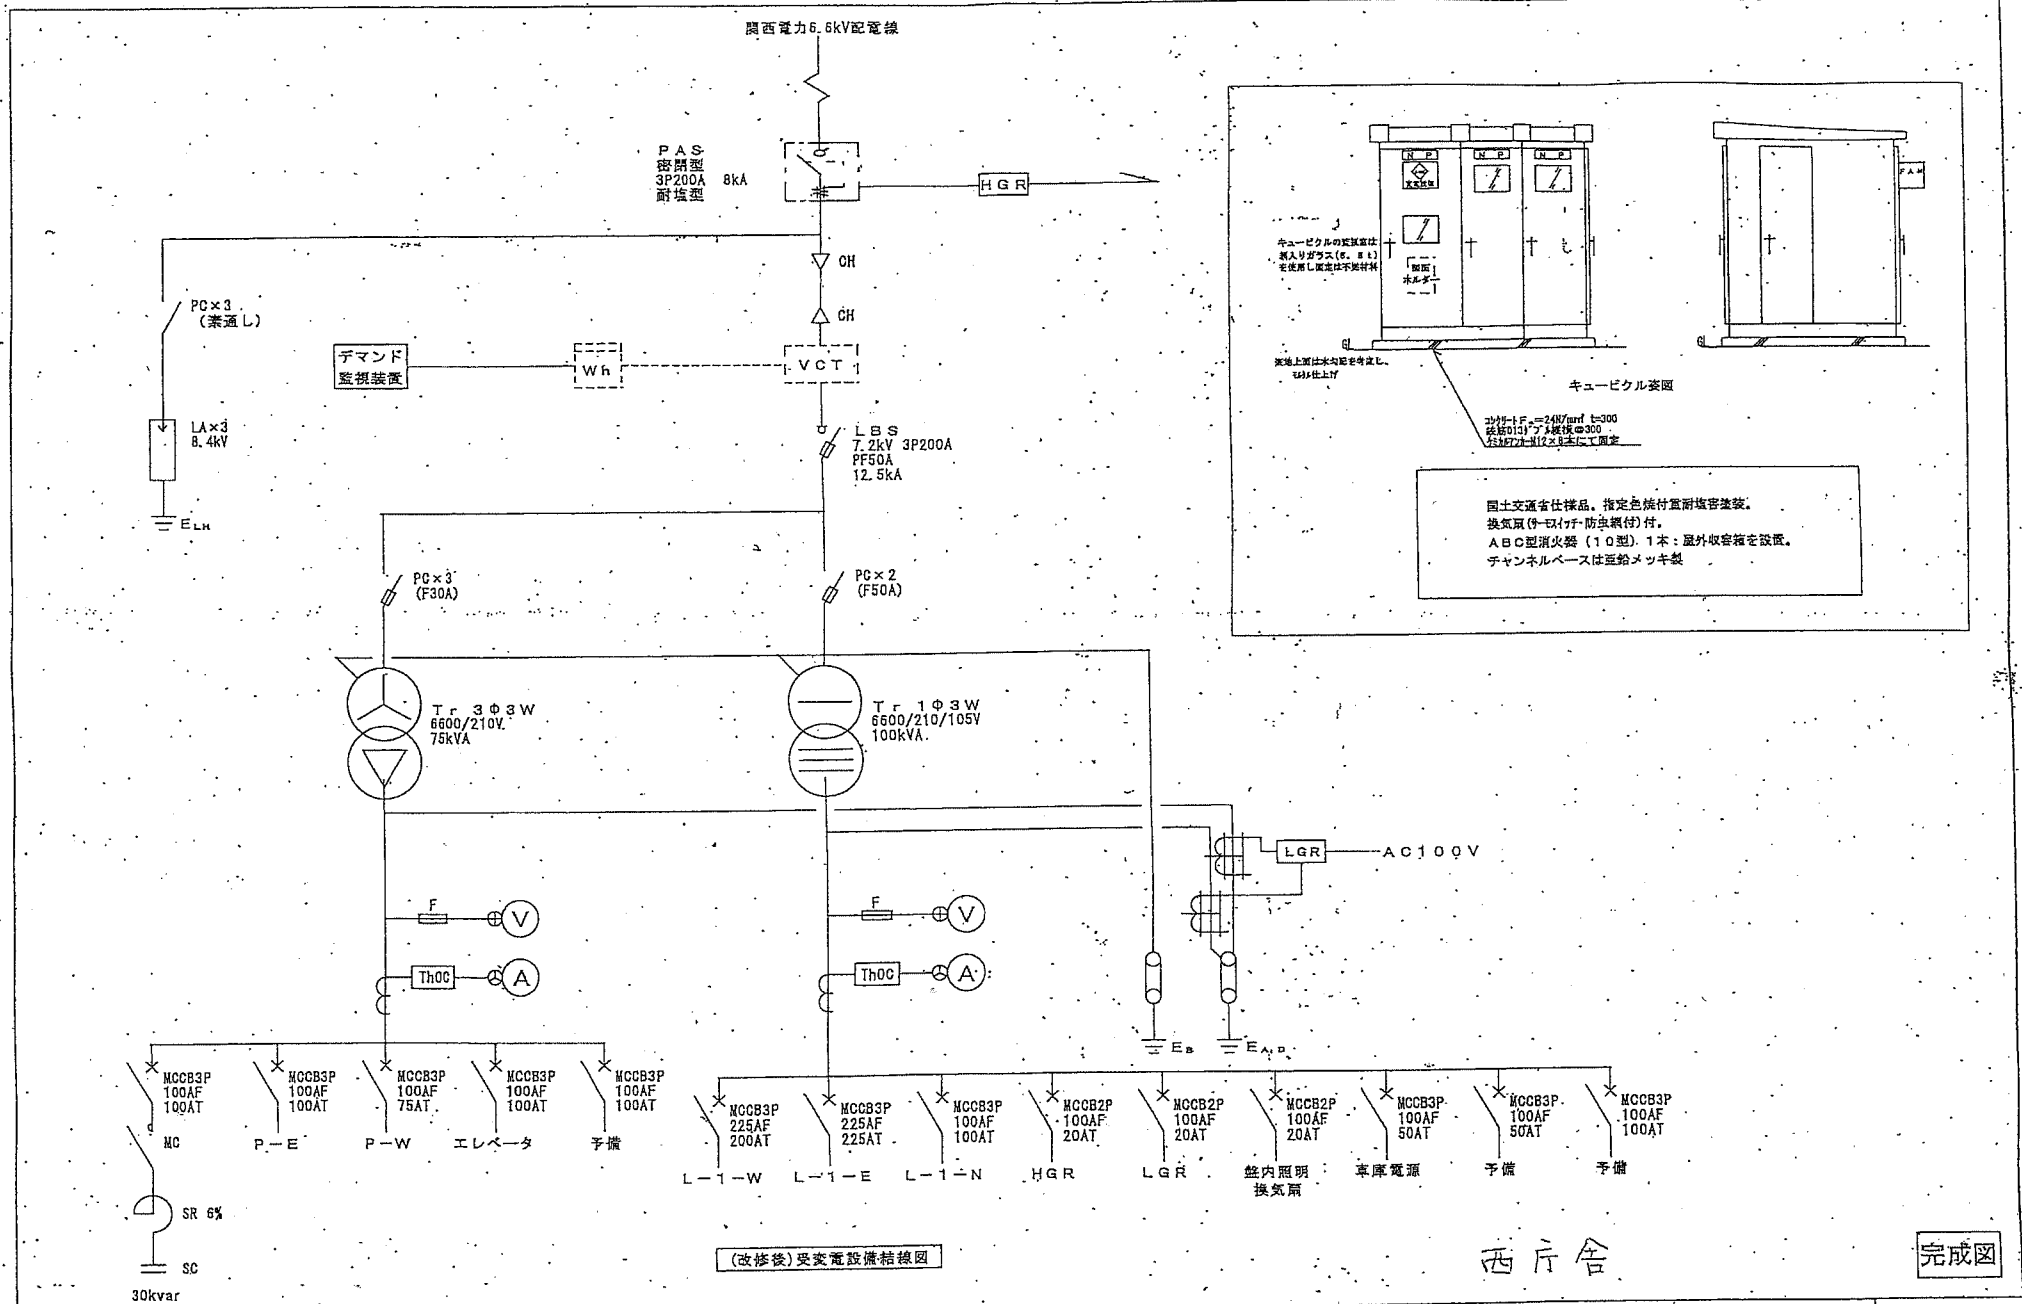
関西電力6.6kV配電線

PAS
密閉型
3P200A 8kA
耐塩型

HGR

PC×3
(素通し)

CH
CH

デマンド
監視装置

Wh

VCT

LA×3
8.4kV

$E_{LA}$

LBS
7.2kV 3P200A
PF50A
12.5kA

PC×3
(F30A)

PC×2
(F50A)

Tr 3Φ3W
6600/210V
75kVA

Tr 1Φ3W
6600/210/105V
100kVA

LGR
AC100V

F
V
ThOC
A

F
V
ThOC
A

$E_B$
$E_{A,D}$

MCCB3P
100AF
100AT

MC

SR 6%

SC
30kvar

MCCB3P
100AF
100AT
P−E

MCCB3P
100AF
75AT
P−W

MCCB3P
100AF
100AT
エレベータ

MCCB3P
100AF
100AT
予備

MCCB3P
225AF
200AT
L−1−W

MCCB3P
225AF
225AT
L−1−E

MCCB3P
100AF
100AT
L−1−N

MCCB2P
100AF
20AT
HGR

MCCB2P
100AF
20AT
LGR

MCCB2P
100AF
20AT
盤内照明
換気扇

MCCB3P
100AF
50AT
車庫電源

MCCB3P
100AF
50AT
予備

MCCB3P
100AF
100AT
予備

N P
N P
N P

キュービクルの監視窓は
網入りガラス(t=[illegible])
を使用し固定は不燃材料

図面
ホルダー

FAN

基礎上面は水勾配を考慮し
モルタル仕上げ

キュービクル姿図

コンクリートFc=24N/mm² t=300
鉄筋D13ダブル縦横@300
ケミカルアンカーM12×8本にて固定

国土交通省仕様品。指定色焼付耐塩害塗装。
換気扇(サーモスイッチ・防虫網付)付。
ABC型消火器(10型)1本:屋外収容箱を設置。
チャンネルベースは亜鉛メッキ製

(改修後)受変電設備結線図

西庁舎

完成図